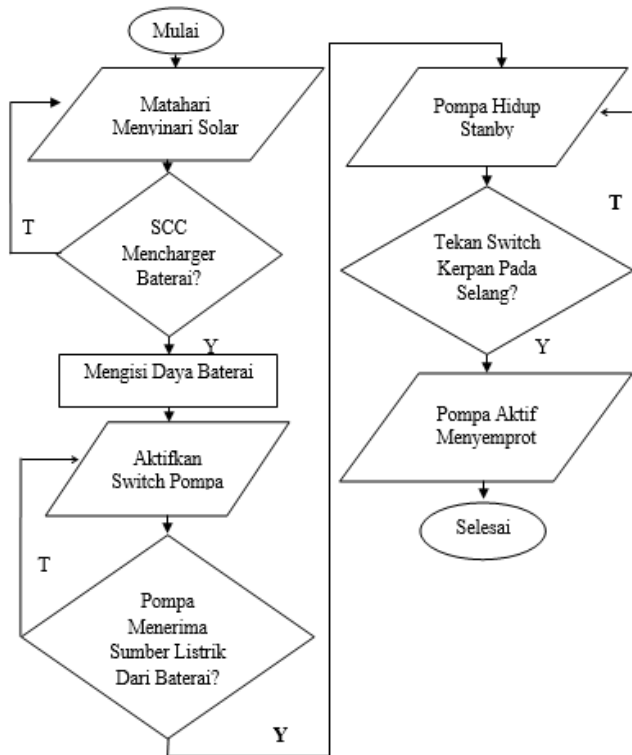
Mulai

Matahari Menyinari Solar

T

SCC Mencharger Baterai?

Y

Mengisi Daya Baterai

Aktifkan Switch Pompa

T

Pompa Menerima Sumber Listrik Dari Baterai?

Y

Pompa Hidup Stanby

T

Tekan Switch Kerpan Pada Selang?

Y

Pompa Aktif Menyemprot

Selesai